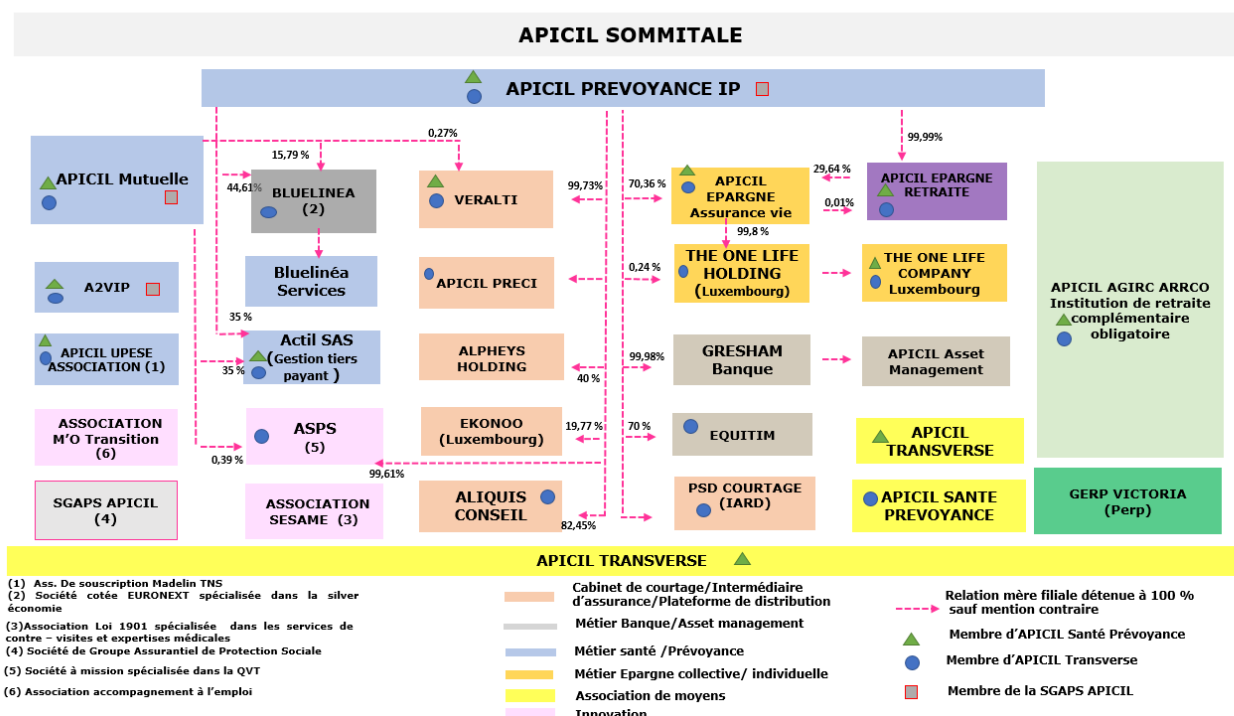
APICIL SOMMITALE

APICIL PREVOYANCE IP

0,27%

99,99%

15,79 %

APICIL Mutuelle

44,61%

BLUELINEA (2)

VERALTI

99,73%

70,36 %

APICIL EPARGNE Assurance vie

29,64 %

APICIL EPARGNE RETRAITE

0,01%

99,8 %

APICIL AGIRC ARRCO Institution de retraite complémentaire obligatoire

A2VIP

Bluelinéa Services

APICIL PRECI

0,24 %

THE ONE LIFE HOLDING (Luxembourg)

THE ONE LIFE COMPANY Luxembourg

35 %

APICIL UPESE ASSOCIATION (1)

35 %

Actil SAS (Gestion tiers payant )

ALPHEYS HOLDING

40 %

99,98%

GRESHAM Banque

APICIL Asset Management

ASSOCIATION M'O Transition (6)

0,39 %

ASPS (5)

EKONOO (Luxembourg)

19,77 %

70 %

EQUITIM

APICIL TRANSVERSE

99,61%

SGAPS APICIL (4)

ASSOCIATION SESAME (3)

ALIQUIS CONSEIL

82,45%

PSD COURTAGE (IARD)

APICIL SANTE PREVOYANCE

GERP VICTORIA (Perp)

APICIL TRANSVERSE

(1) Ass. De souscription Madelin TNS
(2) Société cotée EURONEXT spécialisée dans la silver économie
(3)Association Loi 1901 spécialisée dans les services de contre – visites et expertises médicales
(4) Société de Groupe Assurantiel de Protection Sociale
(5) Société à mission spécialisée dans la QVT
(6) Association accompagnement à l'emploi

Cabinet de courtage/Intermédiaire d'assurance/Plateforme de distribution
Métier Banque/Asset management
Métier santé /Prévoyance
Métier Epargne collective/ individuelle
Association de moyens
Innovation

Relation mère filiale détenue à 100 % sauf mention contraire
Membre d'APICIL Santé Prévoyance
Membre d'APICIL Transverse
Membre de la SGAPS APICIL